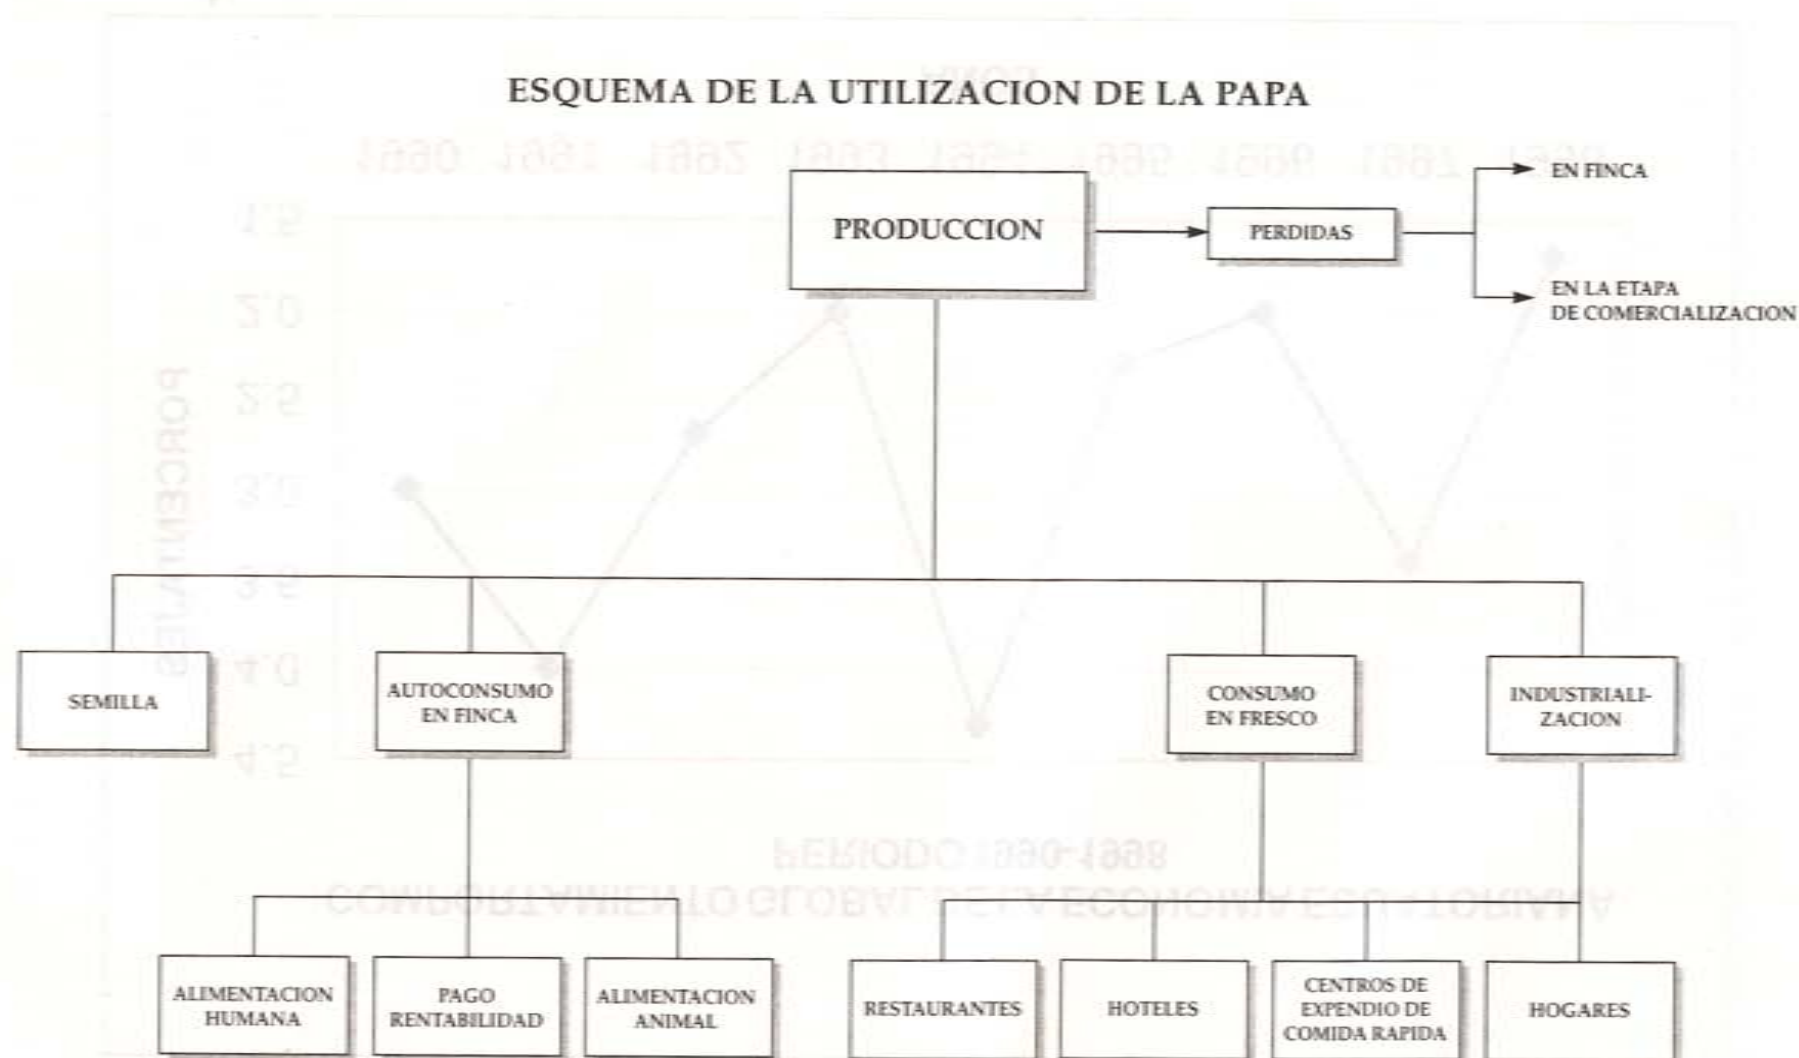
ESQUEMA DE LA UTILIZACION DE LA PAPA

PRODUCCION

PERDIDAS

EN FINCA

EN LA ETAPA DE COMERCIALIZACION

SEMILLA

AUTOCONSUMO EN FINCA

CONSUMO EN FRESCO

INDUSTRIALIZACION

ALIMENTACION HUMANA

PAGO RENTABILIDAD

ALIMENTACION ANIMAL

RESTAURANTES

HOTELES

CENTROS DE EXPENDIO DE COMIDA RAPIDA

HOGARES